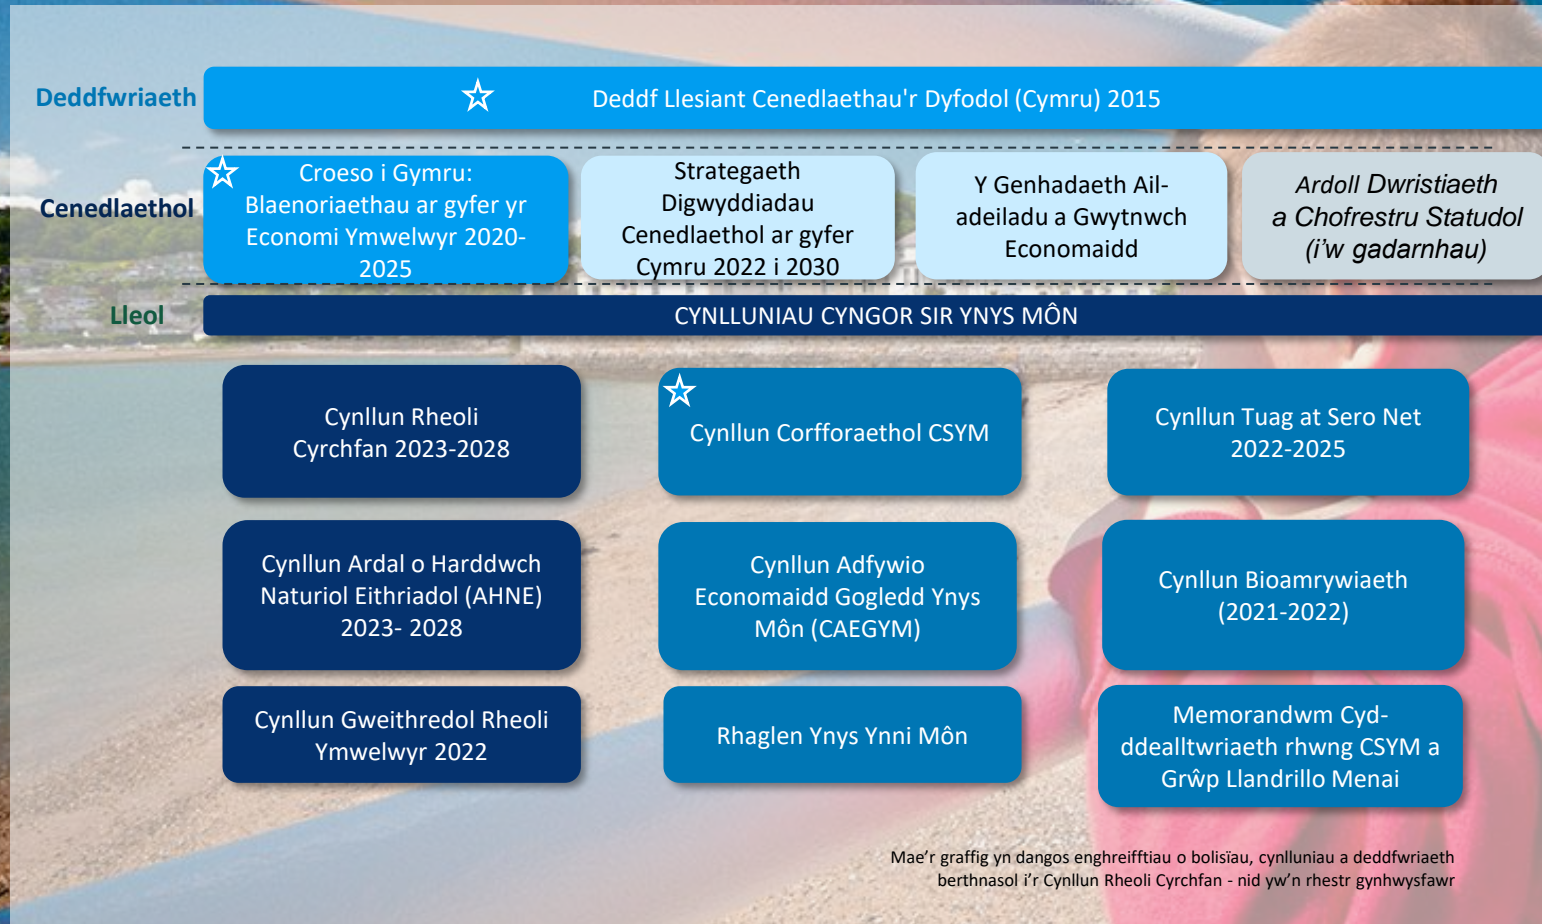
Deddfwriaeth

Deddf Llesiant Cenedlaethau'r Dyfodol (Cymru) 2015

Cenedlaethol

Croeso i Gymru: Blaenoriaethau ar gyfer yr Economi Ymwelwyr 2020-2025

Strategaeth Digwyddiadau Cenedlaethol ar gyfer Cymru 2022 i 2030

Y Genhadaeth Ail-adeiladu a Gwytnwch Economaidd

Ardoll Dwristiaeth a Chofrestru Statudol (i'w gadarnhau)

Lleol

CYNLLUNIAU CYNGOR SIR YNYS MÔN

Cynllun Rheoli Cyrchfan 2023-2028

Cynllun Corfforaethol CSYM

Cynllun Tuag at Sero Net 2022-2025

Cynllun Ardal o Harddwch Naturiol Eithriadol (AHNE) 2023- 2028

Cynllun Adfywio Economaidd Gogledd Ynys Môn (CAEGYM)

Cynllun Bioamrywiaeth (2021-2022)

Cynllun Gweithredol Rheoli Ymwelwyr 2022

Rhaglen Ynys Ynni Môn

Memorandwm Cyd-ddealltwriaeth rhwng CSYM a Grŵp Llandrillo Menai

Mae'r graffig yn dangos enghreifftiau o bolisïau, cynlluniau a deddfwriaeth berthnasol i'r Cynllun Rheoli Cyrchfan - nid yw'n rhestr gynhwysfawr